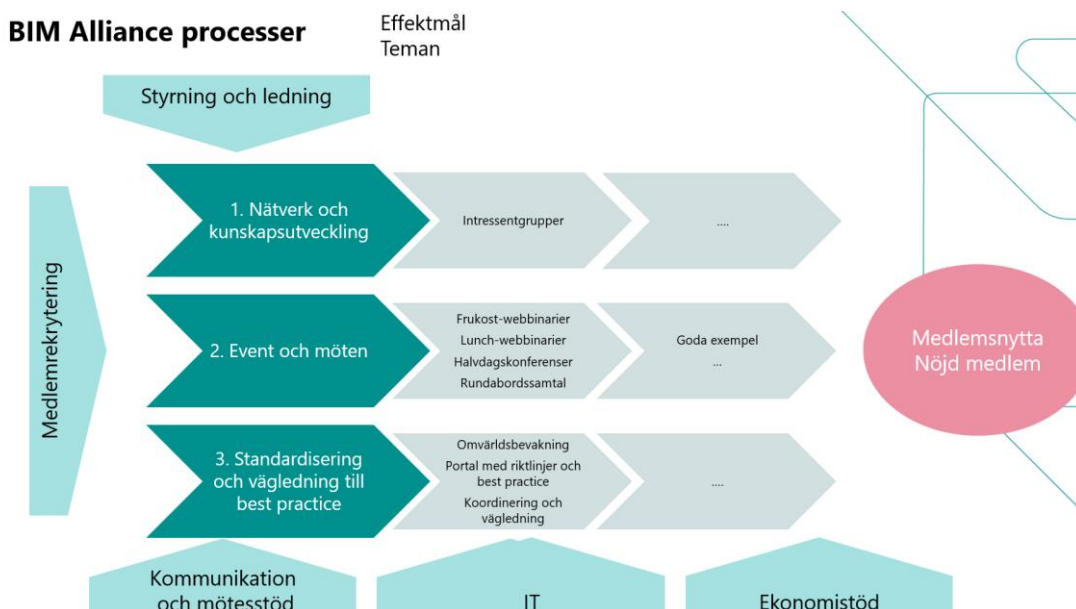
BIM Alliance processer

Effektmål
Teman

Styrning och ledning

Medlemrekrytering

1. Nätverk och kunskapsutveckling

Intressentgrupper

....

2. Event och möten

Frukost-webbinarier
Lunch-webbinarier
Halvdagskonferenser
Rundabordssamtal

Goda exempel
...

3. Standardisering och vägledning till best practice

Omvärldsbevakning
Portal med riktlinjer och best practice
Koordinering och vägledning

....

Medlemsnytta
Nöjd medlem

Kommunikation och mötesstöd

IT

Ekonomistöd